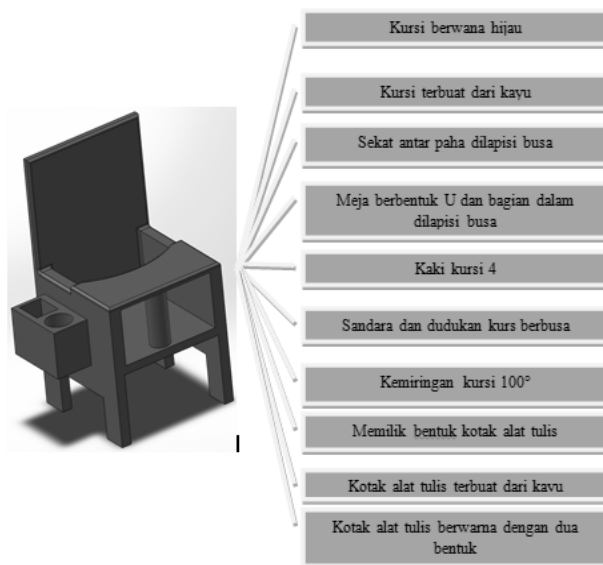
Kursi berwana hijau

Kursi terbuat dari kayu

Sekat antar paha dilapisi busa

Meja berbentuk U dan bagian dalam dilapisi busa

Kaki kursi 4

Sandara dan dudukan kurs berbusa

Kemiringan kursi 100°

Memilik bentuk kotak alat tulis

Kotak alat tulis terbuat dari kavu

Kotak alat tulis berwarna dengan dua bentuk